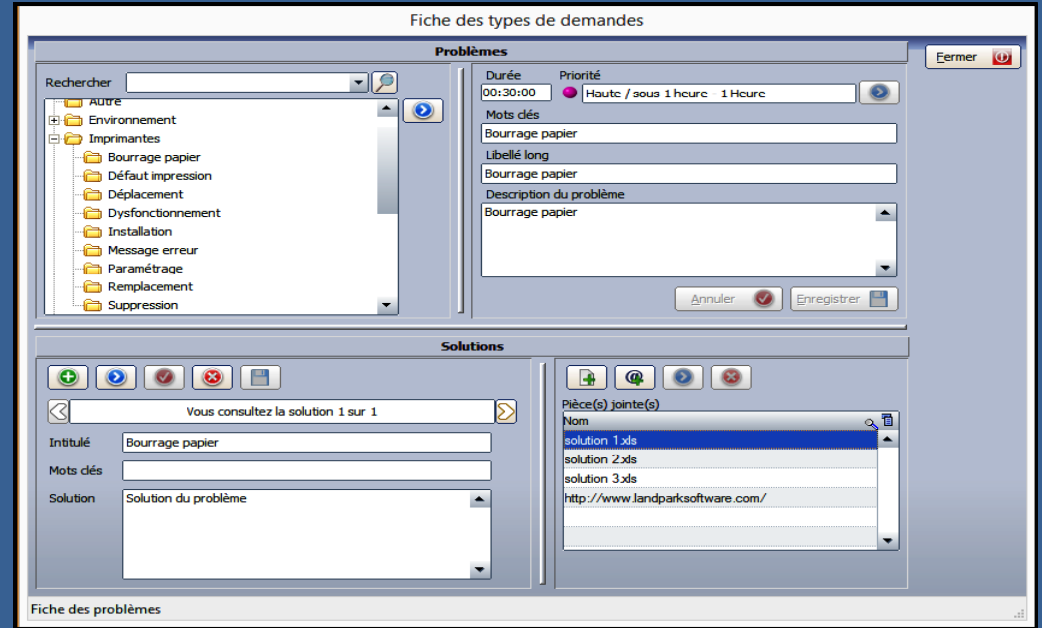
Fiche des types de demandes

Problèmes

Fermer

Rechercher

Autre
Environnement
Imprimantes
Bourrage papier
Défaut impression
Déplacement
Dysfonctionnement
Installation
Message erreur
Paramétrage
Remplacement
Suppression

Durée
00:30:00
Priorité
Haute / sous 1 heure 1 Heure

Mots clés
Bourrage papier

Libellé long
Bourrage papier

Description du problème
Bourrage papier

Annuler
Enregistrer

Solutions

Vous consultez la solution 1 sur 1

Intitulé
Bourrage papier
Mots clés
Solution
Solution du problème

Pièce(s) jointe(s)

| Nom |
|---|
| solution 1.xls |
| solution 2.xls |
| solution 3.xls |
| http://www.landparksoftware.com/ |

Fiche des problèmes